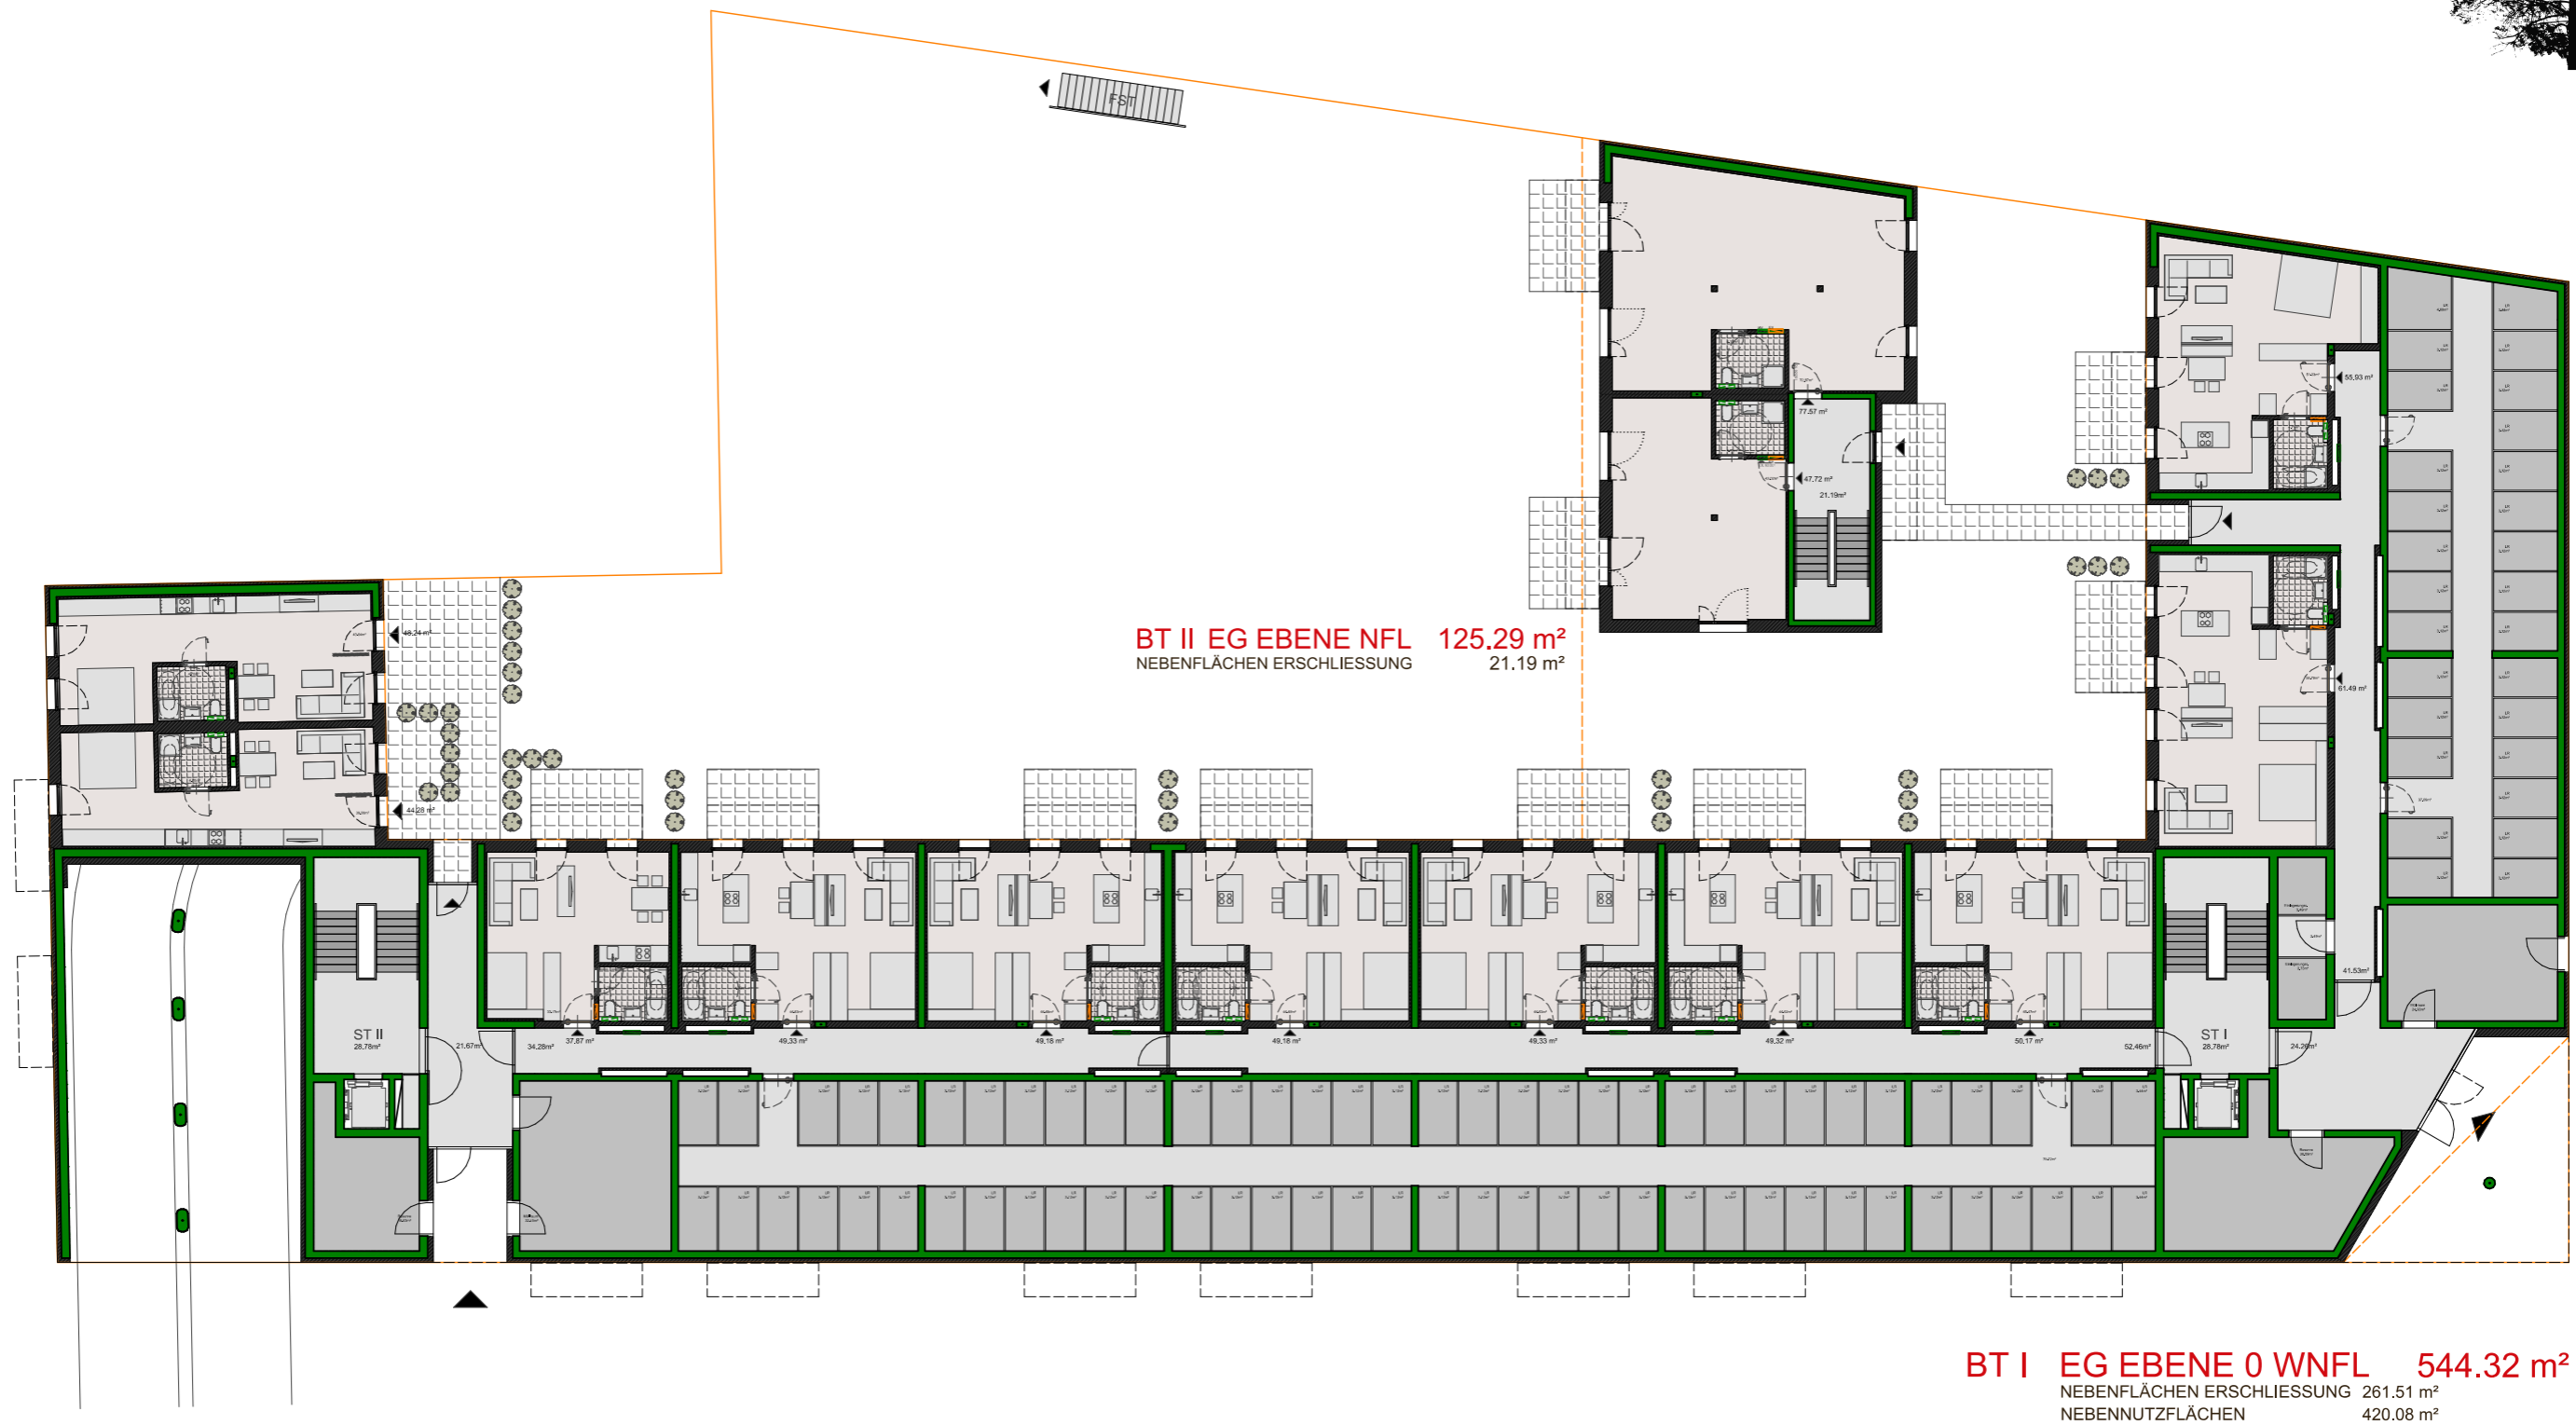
FST

BT II EG EBENE NFL 125,29 m²
NEBENFLÄCHEN ERSCHLIESSUNG 21.19 m²

77,57 m²
47,72 m²
21,19m²
55,93 m²
61,49 m²
49,24 m²
44,28 m²

ST II
28,78m²
21,67m²
34,28m²
37,87 m²
49,33 m²
49,18 m²
49,18 m²
49,33 m²
49,32 m²
50,17 m²
52,46m²
ST I
28,78m²
24,26m²
41,53m²

BT I EG EBENE 0 WNFL 544.32 m²
NEBENFLÄCHEN ERSCHLIESSUNG 261.51 m²
NEBENNUTZFLÄCHEN 420.08 m²